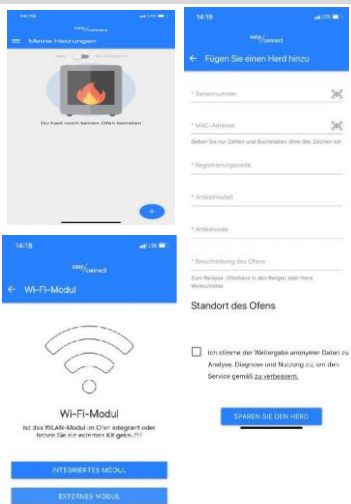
14:16

Meine Heizungen

Du hast noch keinen Ofen benutzt

+

14:10

easy connect

← Fügen Sie einen Herd hinzu

* Seriennummer

* MAC-Adresse

Geben Sie nur Zahlen und Buchstaben ohne das Zeichen ein

* Registrierungscode

* Artikelmodell

* Artikelcode

* Beschreibung des Ofens

Zum Beispiel, Ofenhaus in den Bergen oder Herd Wohnzimmer

Standort des Ofens

Ich stimme der Weitergabe anonymer Daten zu Analyse, Diagnose und Nutzung zu, um den Service gemäß zu verbessern.

SPAREN SIE DEN HERD

14:18

easy connect

← Wi-Fi-Modul

Wi-Fi-Modul

Ist das WLAN-Modul im Ofen integriert oder haben Sie ein externes Kit gekauft?

INTEGRIERTES MODUL

EXTERNES MODUL